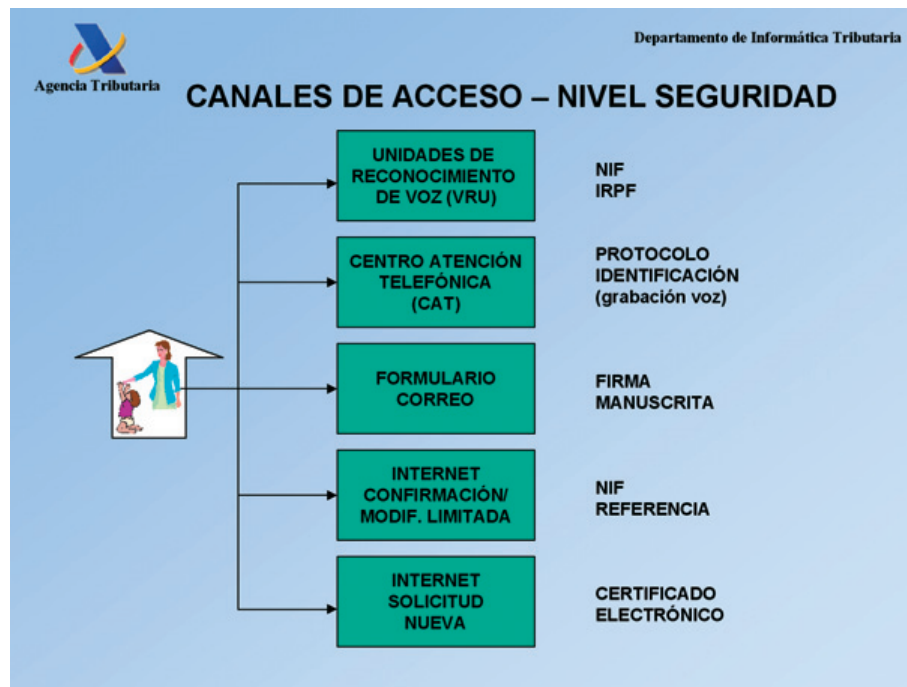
Agencia Tributaria

Departamento de Informática Tributaria

CANALES DE ACCESO – NIVEL SEGURIDAD

UNIDADES DE RECONOCIMIENTO DE VOZ (VRU)

NIF
IRPF

CENTRO ATENCIÓN TELEFÓNICA (CAT)

PROTOCOLO IDENTIFICACIÓN (grabación voz)

FORMULARIO CORREO

FIRMA MANUSCRITA

INTERNET CONFIRMACIÓN/ MODIF. LIMITADA

NIF
REFERENCIA

INTERNET SOLICITUD NUEVA

CERTIFICADO ELECTRÓNICO